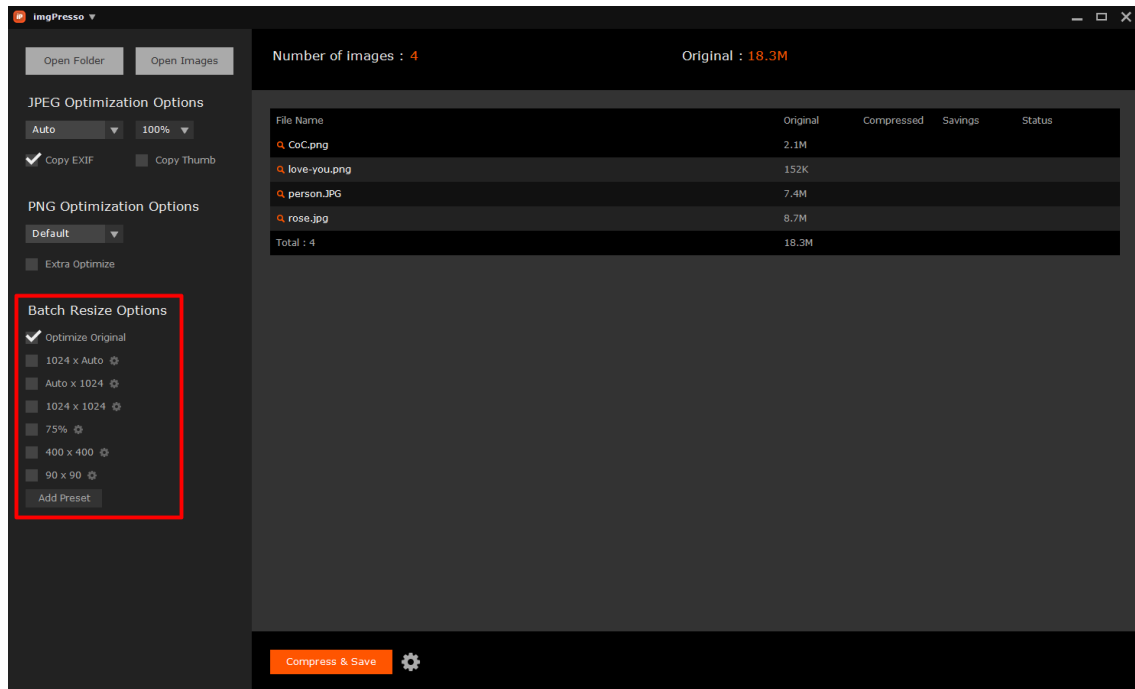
imgPresso ▼

Open Folder
Open Images

JPEG Optimization Options
Auto ▼
100% ▼
Copy EXIF
Copy Thumb

PNG Optimization Options
Default ▼
Extra Optimize

Batch Resize Options
Optimize Original
1024 x Auto
Auto x 1024
1024 x 1024
75%
400 x 400
90 x 90
Add Preset

Number of images : 4
Original : 18.3M

| File Name | Original | Compressed | Savings | Status |
|---|---|---|---|---|
| CoC.png | 2.1M | | | |
| love-you.png | 152K | | | |
| person.JPG | 7.4M | | | |
| rose.jpg | 8.7M | | | |
| Total : 4 | 18.3M | | | |

Compress & Save